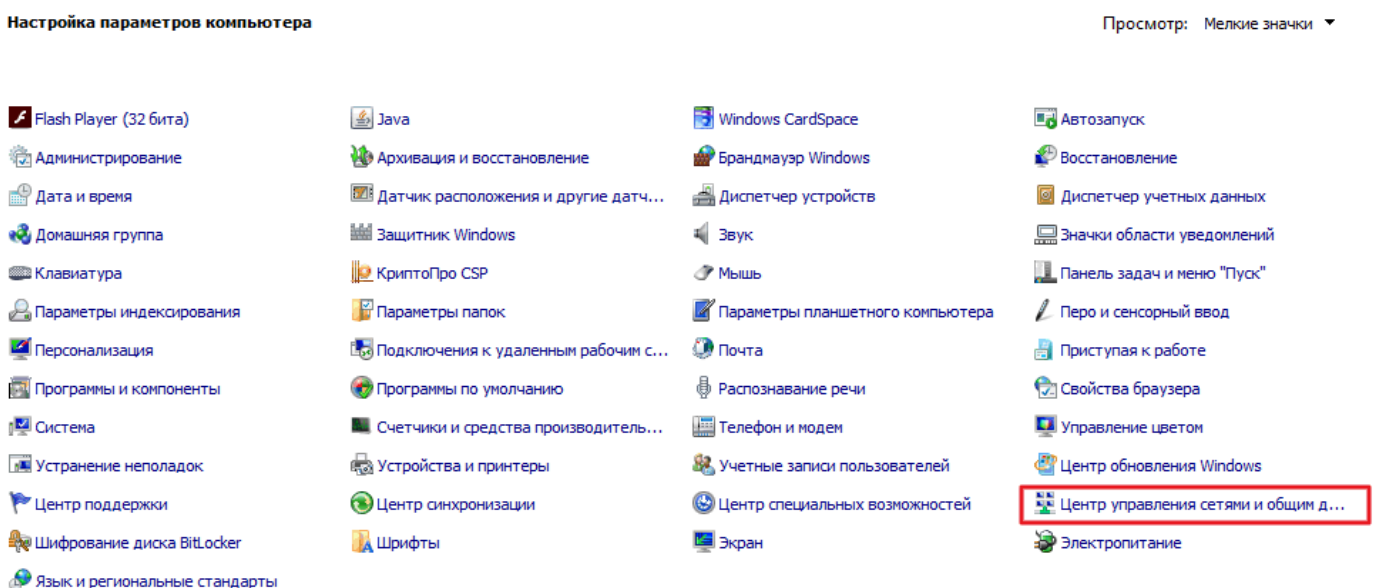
Настройка параметров компьютера

Просмотр: Мелкие значки ▼

Flash Player (32 бита)
Администрирование
Дата и время
Домашняя группа
Клавиатура
Параметры индексирования
Персонализация
Программы и компоненты
Система
Устранение неполадок
Центр поддержки
Шифрование диска BitLocker
Язык и региональные стандарты

Java
Архивация и восстановление
Датчик расположения и другие датч...
Защитник Windows
КриптоПро CSP
Параметры папок
Подключения к удаленным рабочим с...
Программы по умолчанию
Счетчики и средства производитель...
Устройства и принтеры
Центр синхронизации
Шрифты

Windows CardSpace
Брандмауэр Windows
Диспетчер устройств
Звук
Мышь
Параметры планшетного компьютера
Почта
Распознавание речи
Телефон и модем
Учетные записи пользователей
Центр специальных возможностей
Экран

Автозапуск
Восстановление
Диспетчер учетных данных
Значки области уведомлений
Панель задач и меню "Пуск"
Перо и сенсорный ввод
Приступая к работе
Свойства браузера
Управление цветом
Центр обновления Windows
Центр управления сетями и общим д...
Электропитание